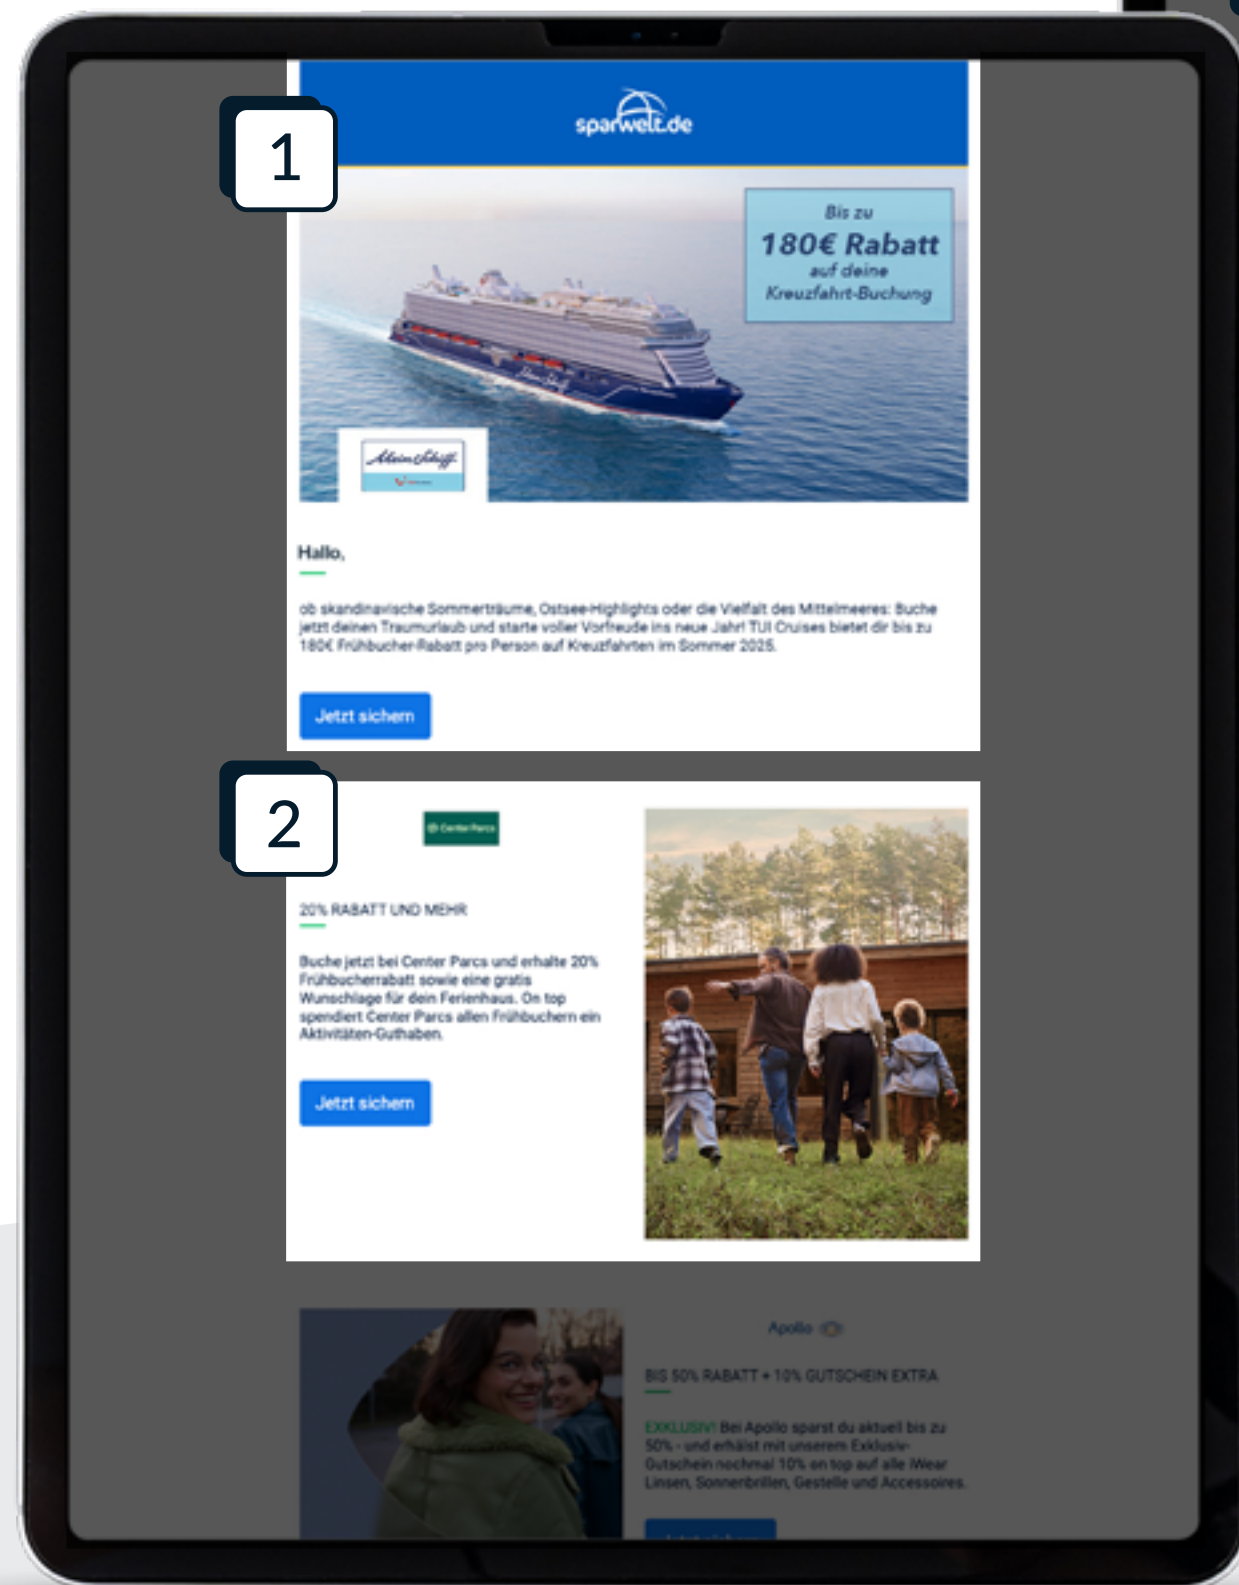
1

sparwelt.de

Bis zu
180€ Rabatt
auf deine
Kreuzfahrt-Buchung

Mein Schiff

Hallo,

ob skandinavische Sommerträume, Ostsee-Highlights oder die Vielfalt des Mittelmeeres: Buche jetzt deinen Traumurlaub und starte voller Vorfreude ins neue Jahr! TUI Cruises bietet dir bis zu 180€ Frühbucher-Rabatt pro Person auf Kreuzfahrten im Sommer 2025.

Jetzt sichern

2

Center Parcs

20% RABATT UND MEHR

Buche jetzt bei Center Parcs und erhalte 20% Frühbucherrabatt sowie eine gratis Wunschlage für dein Ferienhaus. On top spendiert Center Parcs allen Frühbuchern ein Aktivitäten-Guthaben.

Jetzt sichern

Apollo

BIS 50% RABATT + 10% GUTSCHEIN EXTRA

EXKLUSIV! Bei Apollo sparst du aktuell bis zu 50% - und erhälst mit unserem Exklusiv-Gutschein nochmal 10% on top auf alle iWear Linsen, Sonnenbrillen, Gestelle und Accessoires.

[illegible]